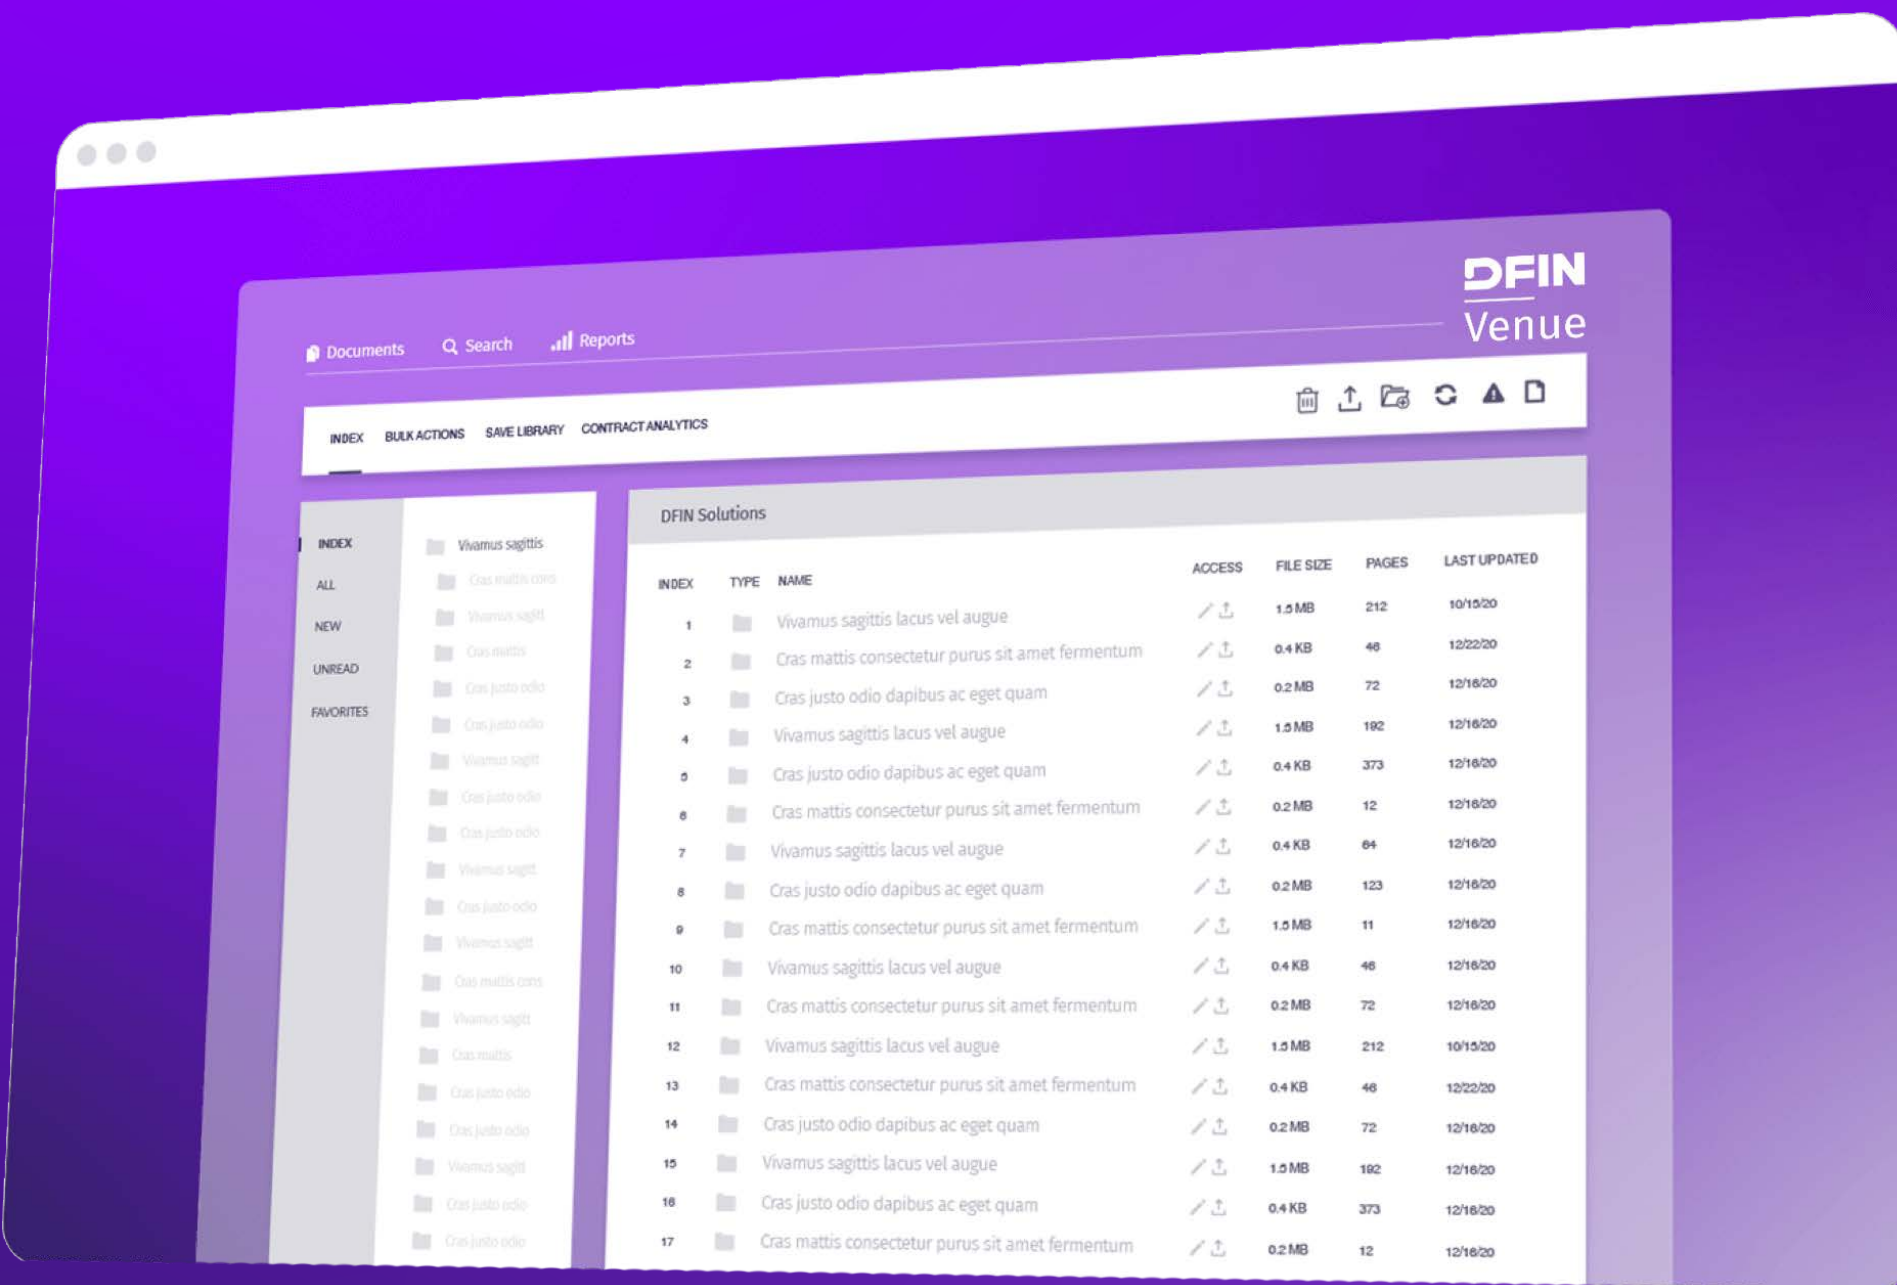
DFIN
Venue

Documents Search Reports

INDEX BULK ACTIONS SAVE LIBRARY CONTRACT ANALYTICS

INDEX
ALL
NEW
UNREAD
FAVORITES

Vivamus sagittis
Cras mattis cons
Vivamus sagitt
Cras mattis
Cras justo odio
Cras justo odio
Vivamus sagitt
Cras justo odio
Cras justo odio
Vivamus sagitt
Cras justo odio
Vivamus sagitt
Cras mattis cons
Vivamus sagitt
Cras mattis
Cras justo odio
Cras justo odio
Vivamus sagitt
Cras justo odio
Cras justo odio

DFIN Solutions

| INDEX | TYPE | NAME | ACCESS | FILE SIZE | PAGES | LAST UPDATED |
|---|---|---|---|---|---|---|
| 1 | | Vivamus sagittis lacus vel augue | | 1.5 MB | 212 | 10/15/20 |
| 2 | | Cras mattis consectetur purus sit amet fermentum | | 0.4 KB | 46 | 12/22/20 |
| 3 | | Cras justo odio dapibus ac eget quam | | 0.2 MB | 72 | 12/16/20 |
| 4 | | Vivamus sagittis lacus vel augue | | 1.5 MB | 192 | 12/16/20 |
| 5 | | Cras justo odio dapibus ac eget quam | | 0.4 KB | 373 | 12/16/20 |
| 6 | | Cras mattis consectetur purus sit amet fermentum | | 0.2 MB | 12 | 12/16/20 |
| 7 | | Vivamus sagittis lacus vel augue | | 0.4 KB | 64 | 12/16/20 |
| 8 | | Cras justo odio dapibus ac eget quam | | 0.2 MB | 123 | 12/16/20 |
| 9 | | Cras mattis consectetur purus sit amet fermentum | | 1.5 MB | 11 | 12/16/20 |
| 10 | | Vivamus sagittis lacus vel augue | | 0.4 KB | 46 | 12/16/20 |
| 11 | | Cras mattis consectetur purus sit amet fermentum | | 0.2 MB | 72 | 12/16/20 |
| 12 | | Vivamus sagittis lacus vel augue | | 1.5 MB | 212 | 10/15/20 |
| 13 | | Cras mattis consectetur purus sit amet fermentum | | 0.4 KB | 46 | 12/22/20 |
| 14 | | Cras justo odio dapibus ac eget quam | | 0.2 MB | 72 | 12/16/20 |
| 15 | | Vivamus sagittis lacus vel augue | | 1.5 MB | 192 | 12/16/20 |
| 16 | | Cras justo odio dapibus ac eget quam | | 0.4 KB | 373 | 12/16/20 |
| 17 | | Cras mattis consectetur purus sit amet fermentum | | 0.2 MB | 12 | 12/16/20 |